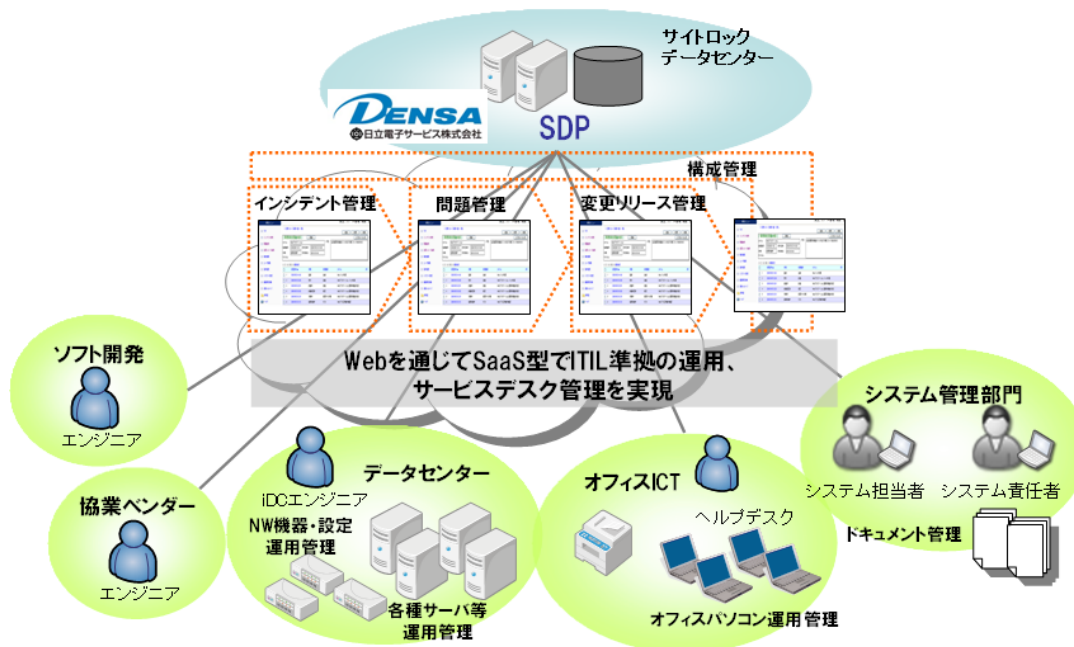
サイトロック
データセンター

DENSA
日立電子サービス株式会社

SDP

構成管理

インシデント管理

問題管理

変更リリース管理

Webを通じてSaaS型でITIL準拠の運用、
サービスデスク管理を実現

ソフト開発
エンジニア

協業ベンダー
エンジニア

データセンター
iDCエンジニア
NW機器・設定
運用管理
各種サーバ等
運用管理

オフィスICT
ヘルプデスク
オフィスパソコン運用管理

システム管理部門
システム担当者
システム責任者
ドキュメント管理